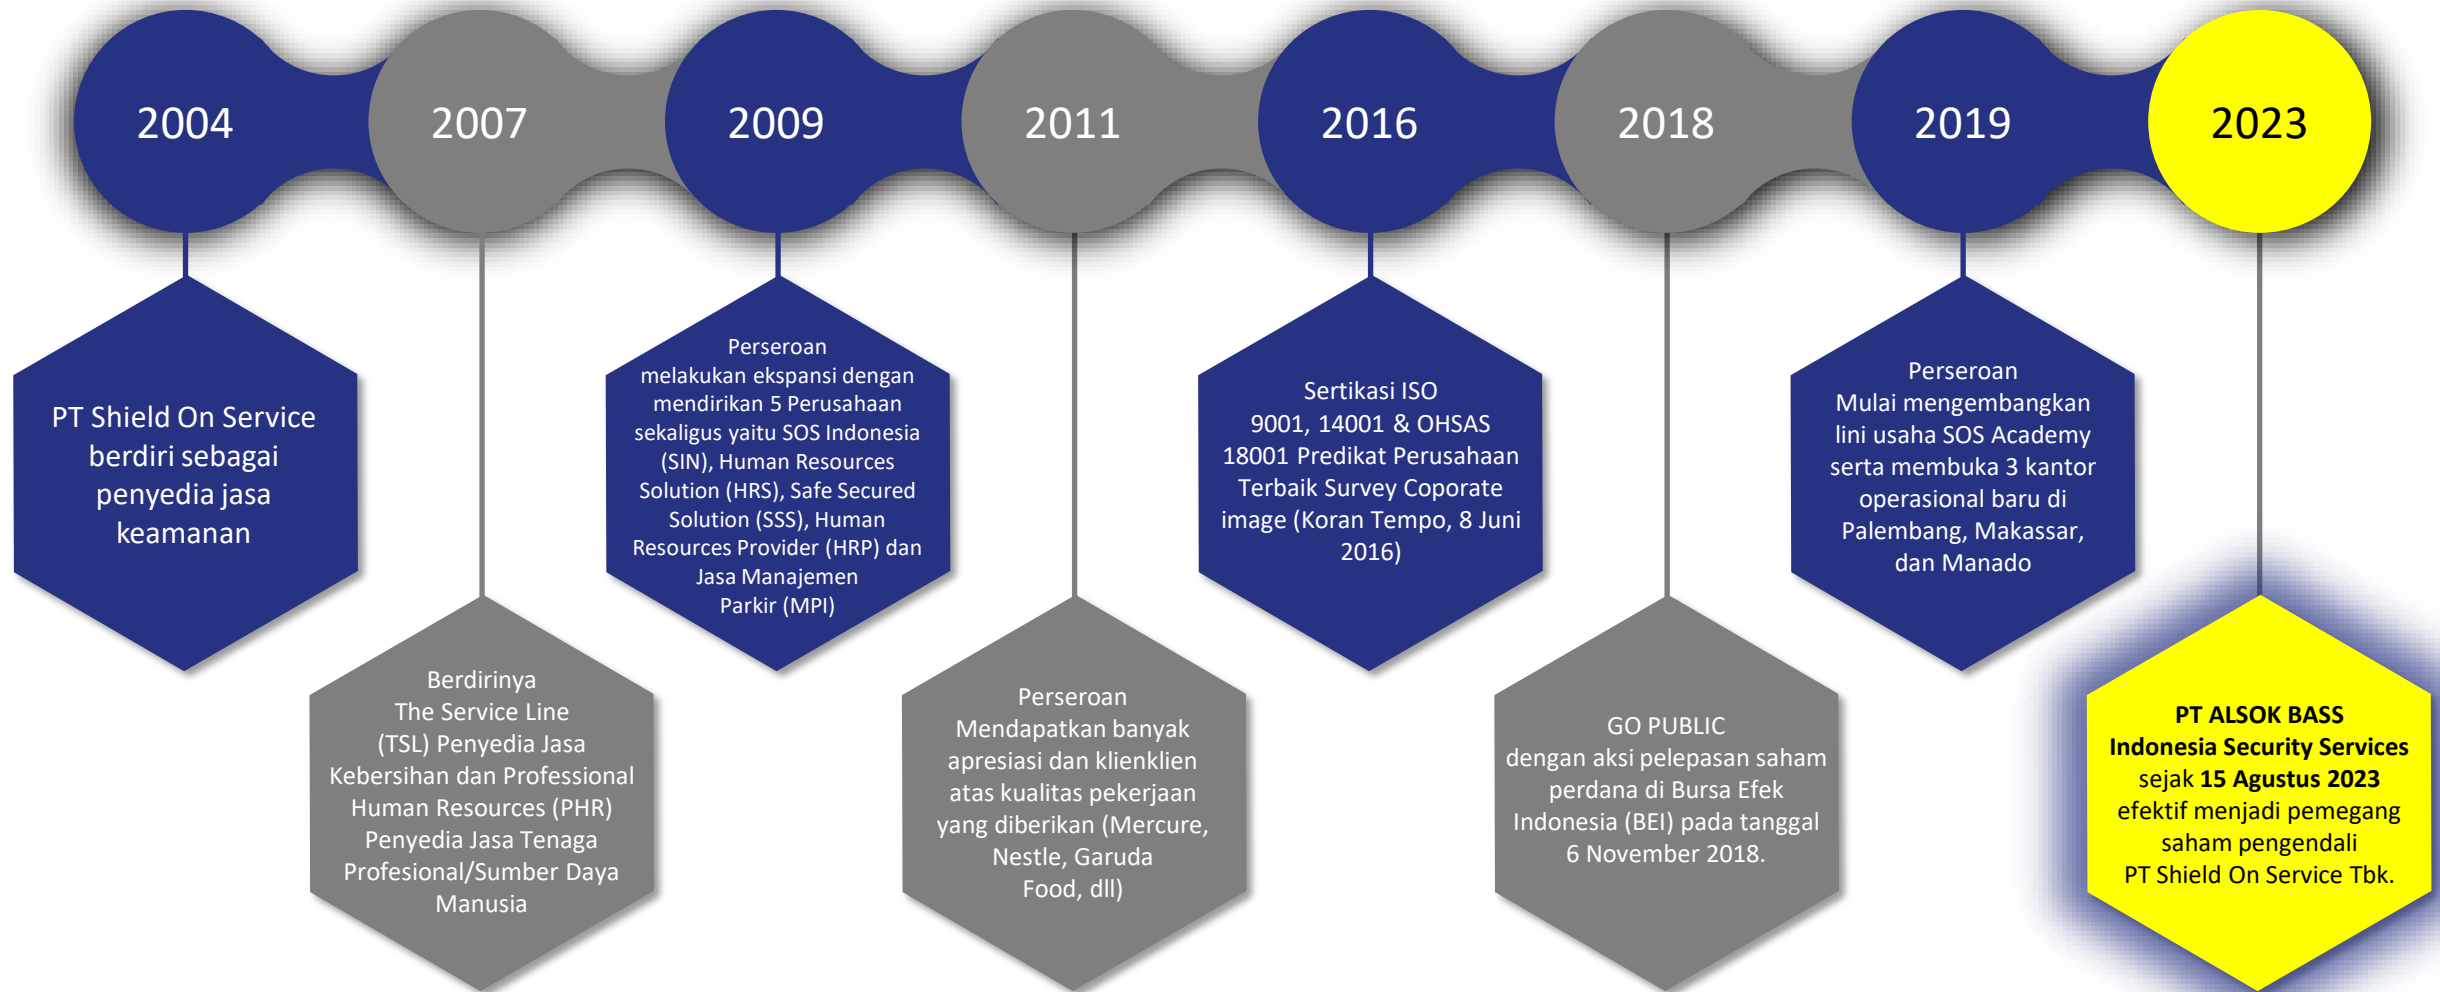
2004

PT Shield On Service berdiri sebagai penyedia jasa keamanan

2007

Berdirinya The Service Line (TSL) Penyedia Jasa Kebersihan dan Professional Human Resources (PHR) Penyedia Jasa Tenaga Profesional/Sumber Daya Manusia

2009

Perseroan melakukan ekspansi dengan mendirikan 5 Perusahaan sekaligus yaitu SOS Indonesia (SIN), Human Resources Solution (HRS), Safe Secured Solution (SSS), Human Resources Provider (HRP) dan Jasa Manajemen Parkir (MPI)

2011

Perseroan Mendapatkan banyak apresiasi dan klienklien atas kualitas pekerjaan yang diberikan (Mercure, Nestle, Garuda Food, dll)

2016

Sertikasi ISO 9001, 14001 & OHSAS 18001 Predikat Perusahaan Terbaik Survey Coporate image (Koran Tempo, 8 Juni 2016)

2018

GO PUBLIC dengan aksi pelepasan saham perdana di Bursa Efek Indonesia (BEI) pada tanggal 6 November 2018.

2019

Perseroan Mulai mengembangkan lini usaha SOS Academy serta membuka 3 kantor operasional baru di Palembang, Makassar, dan Manado

2023

**PT ALSOK BASS Indonesia Security Services** sejak **15 Agustus 2023** efektif menjadi pemegang saham pengendali PT Shield On Service Tbk.